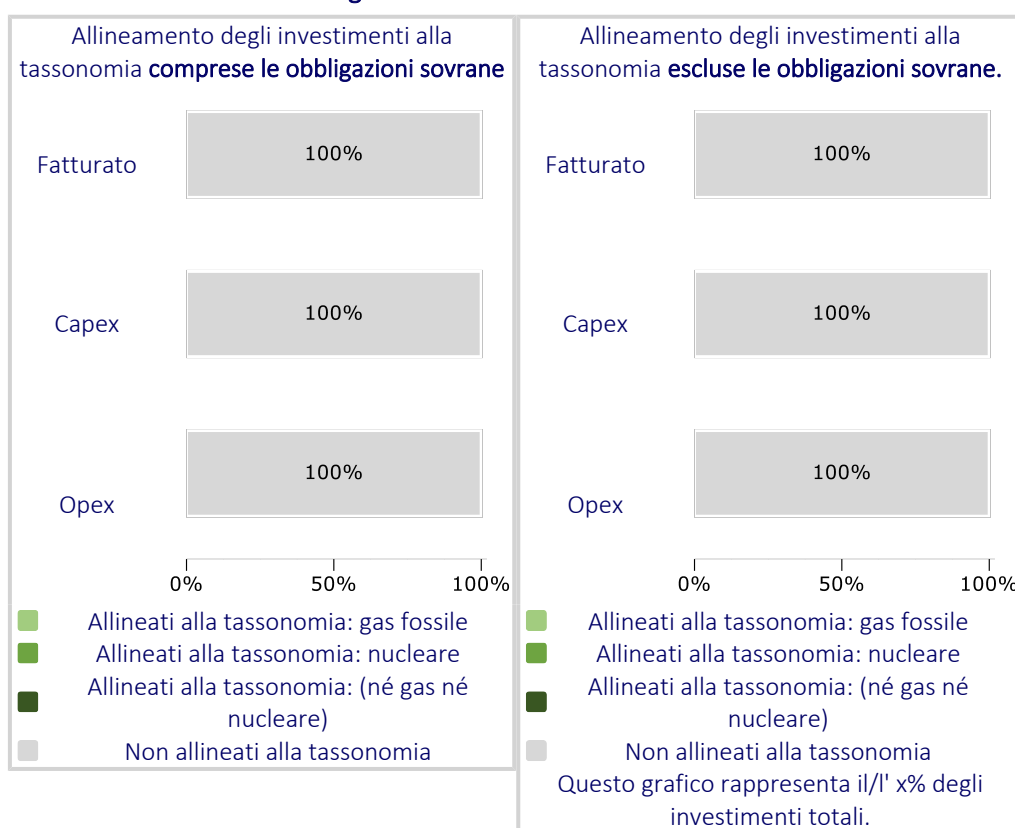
Allineamento degli investimenti alla tassonomia **compresi le obbligazioni sovrane**

Fatturato
100%

Capex
100%

Opex
100%

0%
50%
100%

Allineati alla tassonomia: gas fossile
Allineati alla tassonomia: nucleare
Allineati alla tassonomia: (né gas né nucleare)
Non allineati alla tassonomia

Allineamento degli investimenti alla tassonomia **escluse le obbligazioni sovrane.**

Fatturato
100%

Capex
100%

Opex
100%

0%
50%
100%

Allineati alla tassonomia: gas fossile
Allineati alla tassonomia: nucleare
Allineati alla tassonomia: (né gas né nucleare)
Non allineati alla tassonomia
Questo grafico rappresenta il/l' x% degli investimenti totali.